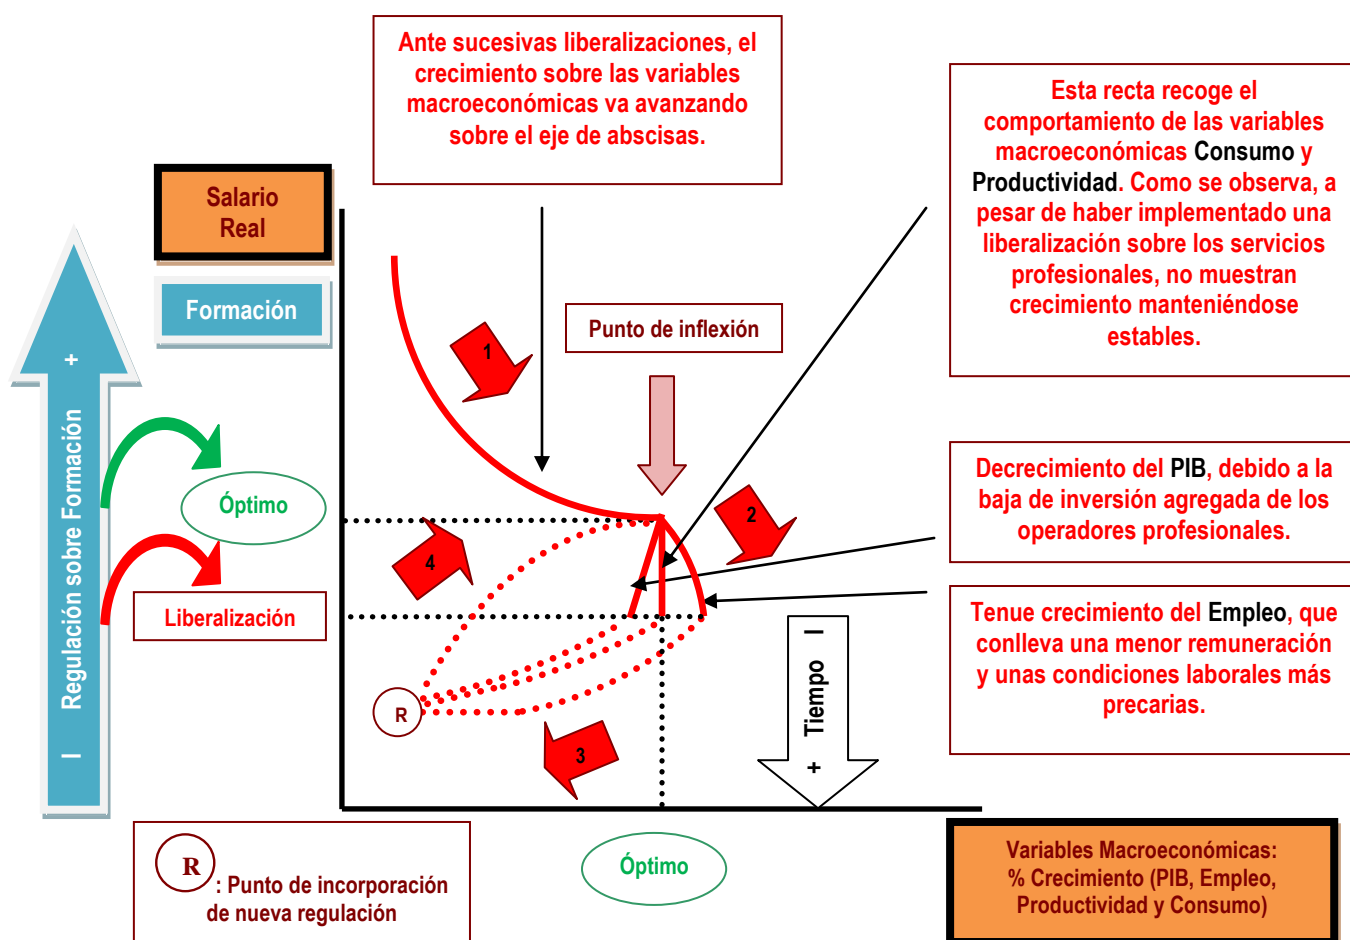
Ante sucesivas liberalizaciones, el crecimiento sobre las variables macroeconómicas va avanzando sobre el eje de abscisas.

Esta recta recoge el comportamiento de las variables macroeconómicas Consumo y Productividad. Como se observa, a pesar de haber implementado una liberalización sobre los servicios profesionales, no muestran crecimiento manteniéndose estables.

Salario Real

Formación

+

Regulación sobre Formación

–

Punto de inflexión

1

2

3

4

Óptimo

Liberalización

R

Decrecimiento del PIB, debido a la baja de inversión agregada de los operadores profesionales.

Tenue crecimiento del Empleo, que conlleva una menor remuneración y unas condiciones laborales más precarias.

–

Tiempo

+

R : Punto de incorporación de nueva regulación

Óptimo

Variables Macroeconómicas: % Crecimiento (PIB, Empleo, Productividad y Consumo)